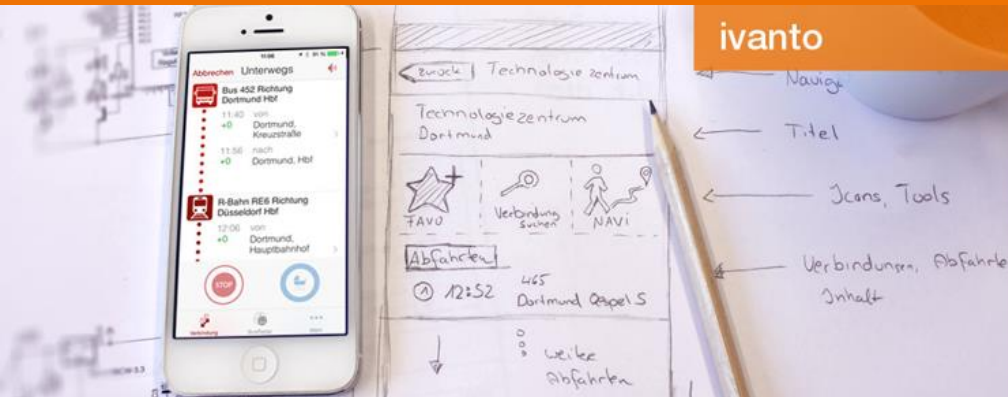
ivanto

11:06

Abbrechen Unterwegs

Bus 452 Richtung Dortmund Hbf

11:40 von
+0 Dortmund, Kreuzstraße

11:56 nach
+0 Dortmund, Hbf

R-Bahn RE6 Richtung Düsseldorf Hbf

12:06 von
+0 Dortmund, Hauptbahnhof

STOP

Verbindung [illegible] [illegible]

zurück Technologie zentrum

Technologiezentrum Dortmund

FAVO

Verbindung suchen

NAVI

Abfahrten

① 12:52 465 Dortmund Kapel S

weitere Abfahrten

Navig

Titel

Icons, Tools

Verbindungen, Abfahrte

Inhalt